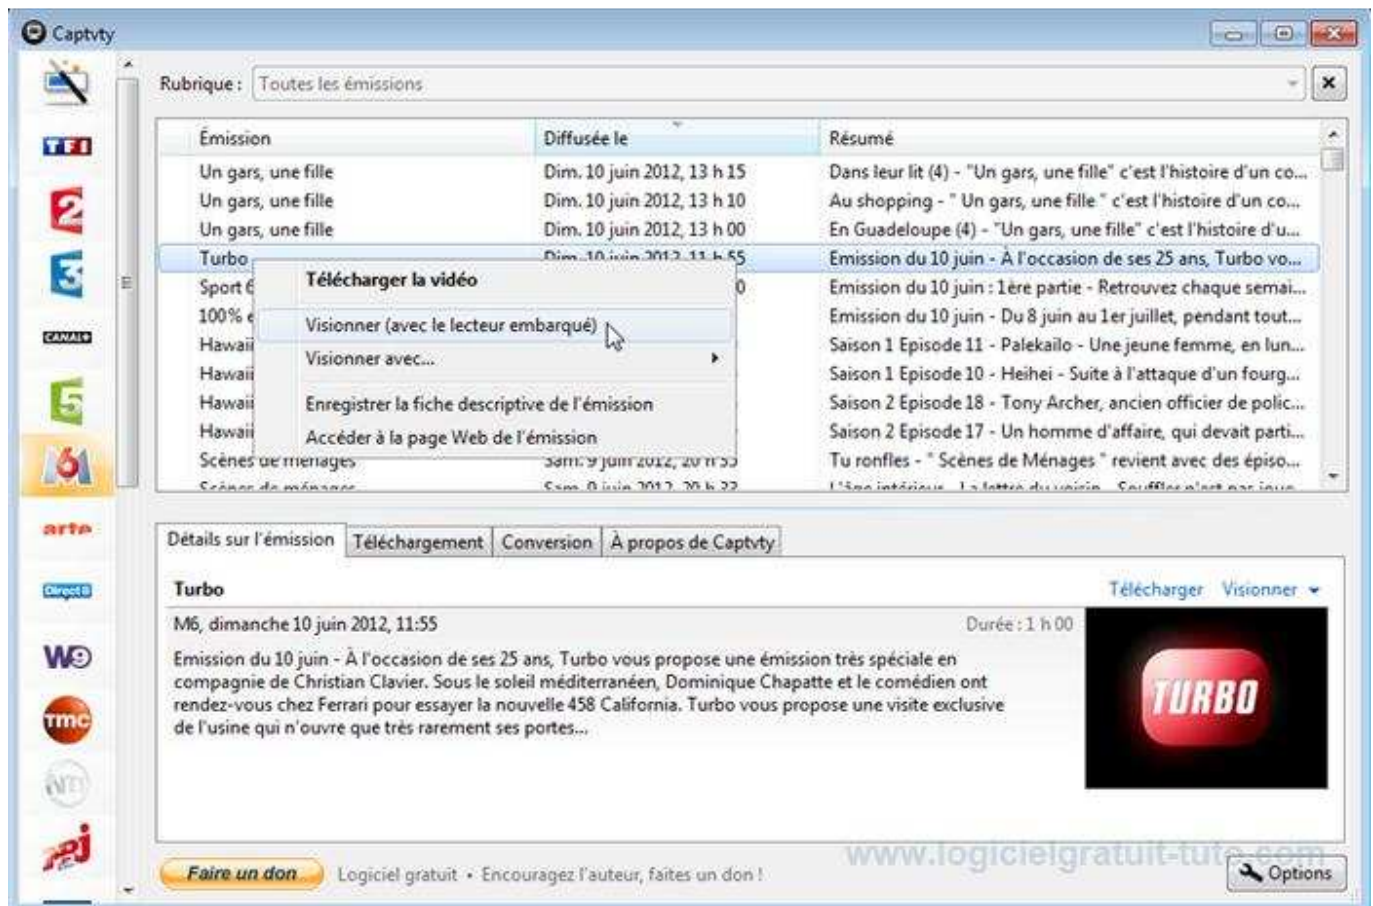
Captvty

TF1
2
3
CANAL+
5
M6
arte
Direct8
W9
tmc
NT1
NRJ

Rubrique : Toutes les émissions

| Émission | Diffusée le | Résumé |
|---|---|---|
| Un gars, une fille | Dim. 10 juin 2012, 13 h 15 | Dans leur lit (4) - "Un gars, une fille" c'est l'histoire d'un co... |
| Un gars, une fille | Dim. 10 juin 2012, 13 h 10 | Au shopping - " Un gars, une fille " c'est l'histoire d'un co... |
| Un gars, une fille | Dim. 10 juin 2012, 13 h 00 | En Guadeloupe (4) - "Un gars, une fille" c'est l'histoire d'u... |
| Turbo | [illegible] | Emission du 10 juin - À l'occasion de ses 25 ans, Turbo vo... |
| Sport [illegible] | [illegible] | Emission du 10 juin : 1ère partie - Retrouvez chaque semai... |
| 100% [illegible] | | Emission du 10 juin - Du 8 juin au 1er juillet, pendant tout... |
| Hawai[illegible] | | Saison 1 Episode 11 - Palekailo - Une jeune femme, en lun... |
| Hawai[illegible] | | Saison 1 Episode 10 - Heihei - Suite à l'attaque d'un fourg... |
| Hawai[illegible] | | Saison 2 Episode 18 - Tony Archer, ancien officier de polic... |
| Hawai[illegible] | | Saison 2 Episode 17 - Un homme d'affaire, qui devait parti... |
| Scènes de ménages | Sam. 9 juin 2012, 20 h 55 | Tu ronfles - " Scènes de Ménages " revient avec des épiso... |
| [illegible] | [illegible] | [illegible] |

Télécharger la vidéo
Visionner (avec le lecteur embarqué)
Visionner avec...
Enregistrer la fiche descriptive de l'émission
Accéder à la page Web de l'émission

Détails sur l'émission | Téléchargement | Conversion | À propos de Captvty

Turbo
Télécharger Visionner
M6, dimanche 10 juin 2012, 11:55
Durée : 1 h 00
Emission du 10 juin - À l'occasion de ses 25 ans, Turbo vous propose une émission très spéciale en compagnie de Christian Clavier. Sous le soleil méditerranéen, Dominique Chapatte et le comédien ont rendez-vous chez Ferrari pour essayer la nouvelle 458 California. Turbo vous propose une visite exclusive de l'usine qui n'ouvre que très rarement ses portes...

TURBO

Faire un don
Logiciel gratuit • Encouragez l'auteur, faites un don !
www.logicielgratuit-tuto.com
Options